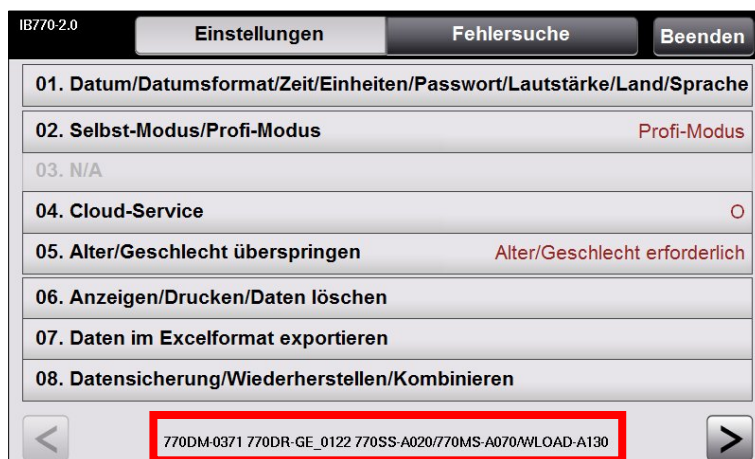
IB770-2.0

Einstellungen

Fehlersuche

Beenden

01. Datum/Datumsformat/Zeit/Einheiten/Passwort/Lautstärke/Land/Sprache

02. Selbst-Modus/Profi-Modus Profi-Modus

03. N/A

04. Cloud-Service O

05. Alter/Geschlecht überspringen Alter/Geschlecht erforderlich

06. Anzeigen/Drucken/Daten löschen

07. Daten im Excelformat exportieren

08. Datensicherung/Wiederherstellen/Kombinieren

<

770DM-0371 770DR-GE_0122 770SS-A020/770MS-A070/WLOAD-A130

>